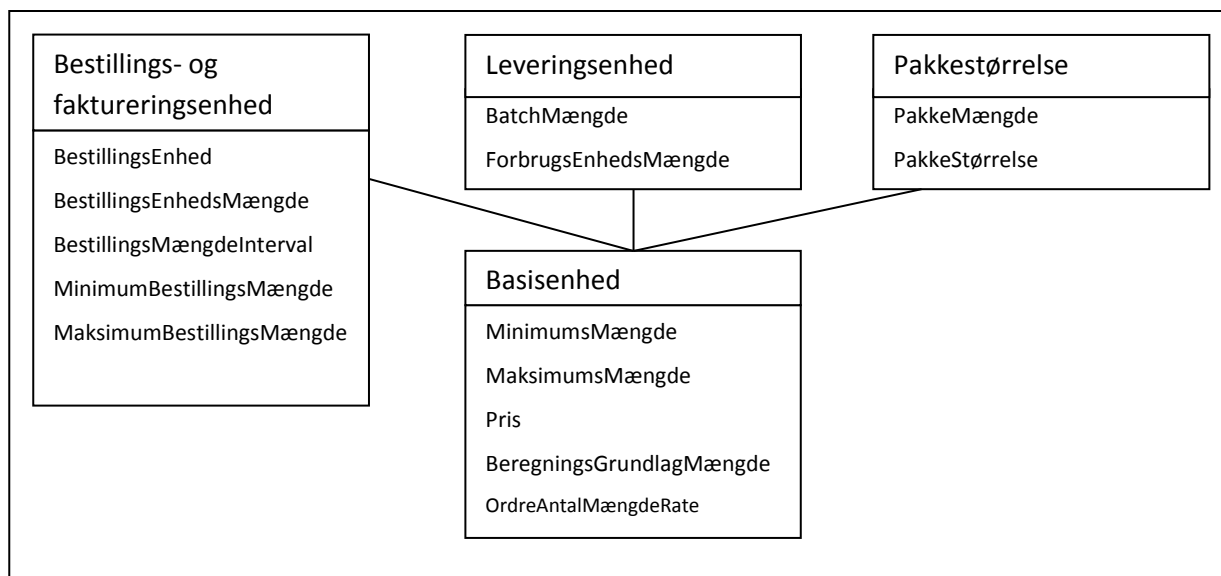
Bestillings- og faktureringsenhed

BestillingsEnhed

BestillingsEnhedsMængde

BestillingsMængdeInterval

MinimumBestillingsMængde

MaksimumBestillingsMængde

Leveringsenhed

BatchMængde

ForbrugsEnhedsMængde

Pakkestørrelse

PakkeMængde

PakkeStørrelse

Basisenhed

MinimumsMængde

MaksimumsMængde

Pris

BeregningsGrundlagMængde

OrdreAntalMængdeRate